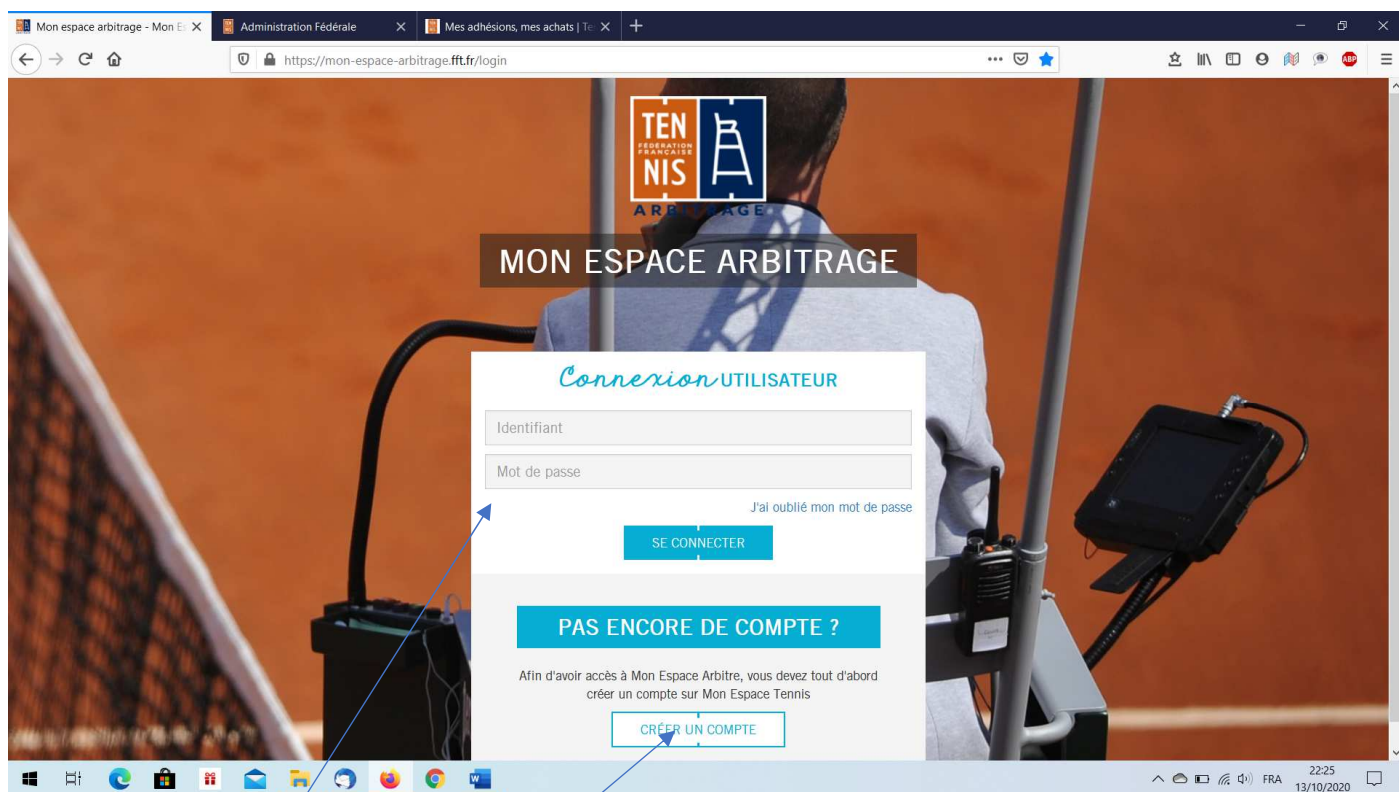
Mon espace arbitrage - Mon E
Administration Fédérale
Mes adhésions, mes achats | Te

https://mon-espace-arbitrage.fft.fr/login

TEN
FÉDÉRATION FRANÇAISE
NIS
ARBITRAGE

MON ESPACE ARBITRAGE

Connexion UTILISATEUR

Identifiant

Mot de passe

J'ai oublié mon mot de passe

SE CONNECTER

PAS ENCORE DE COMPTE ?

Afin d'avoir accès à Mon Espace Arbitre, vous devez tout d'abord créer un compte sur Mon Espace Tennis

CRÉER UN COMPTE

FRA 22:25 13/10/2020